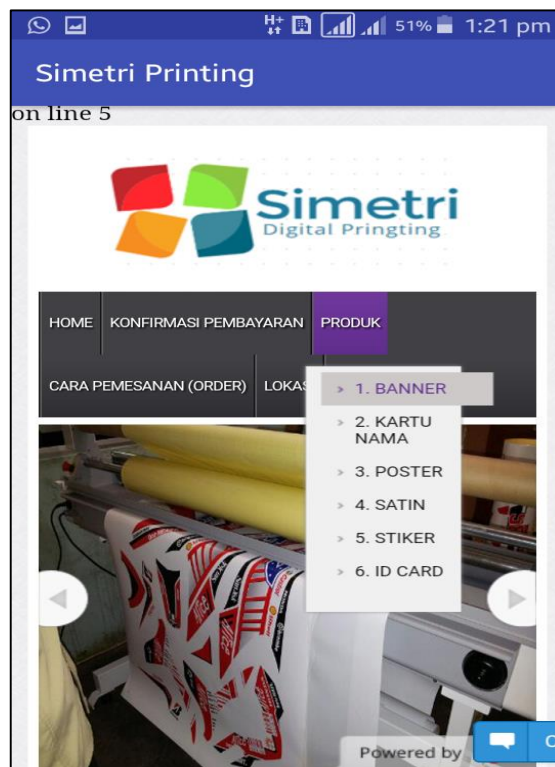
51% 1:21 pm

Simetri Printing

on line 5

Simetri
Digital Pringting

HOME
KONFIRMASI PEMBAYARAN
PRODUK
CARA PEMESANAN (ORDER)
LOKAS

1. BANNER
2. KARTU NAMA
3. POSTER
4. SATIN
5. STIKER
6. ID CARD

Powered by